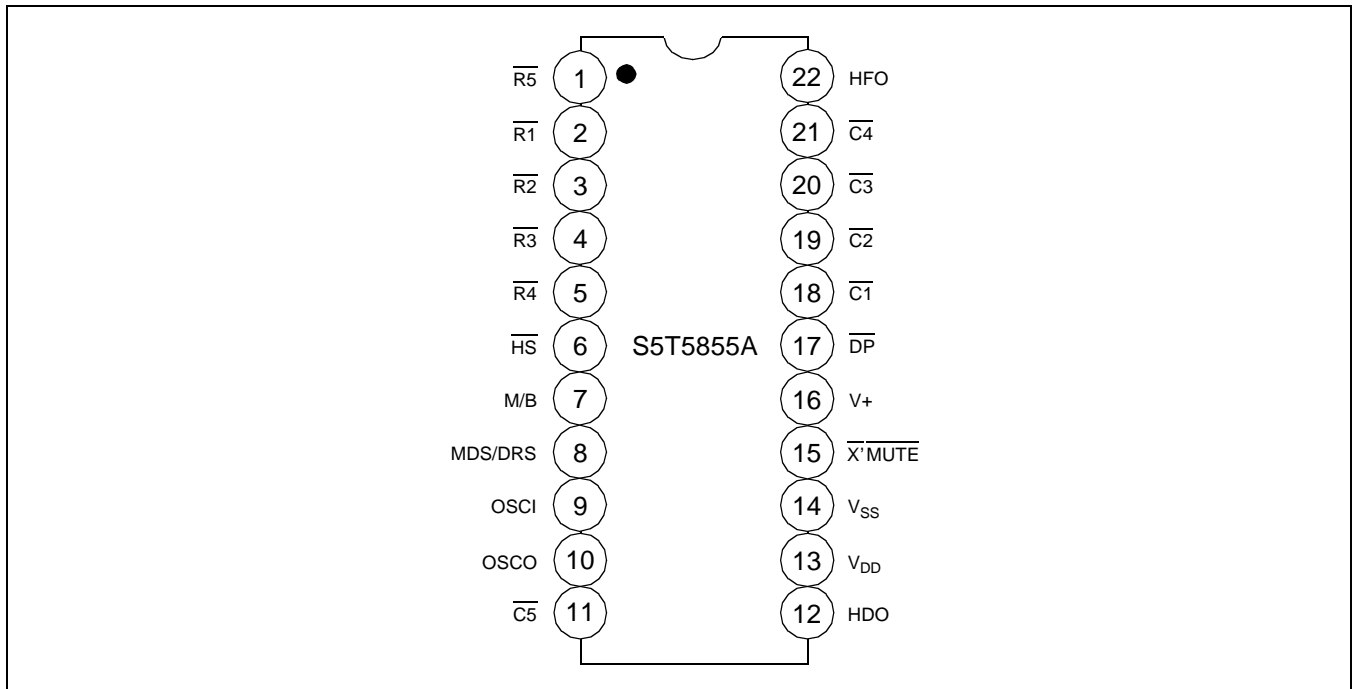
$\overline{R5}$ 1
$\overline{R1}$ 2
$\overline{R2}$ 3
$\overline{R3}$ 4
$\overline{R4}$ 5
$\overline{HS}$ 6
M/B 7
MDS/DRS 8
OSCI 9
OSCO 10
$\overline{C5}$ 11

S5T5855A

22 HFO
21 $\overline{C4}$
20 $\overline{C3}$
19 $\overline{C2}$
18 $\overline{C1}$
17 $\overline{DP}$
16 V+
15 $\overline{X'}\overline{MUTE}$
14 $V_{SS}$
13 $V_{DD}$
12 HDO